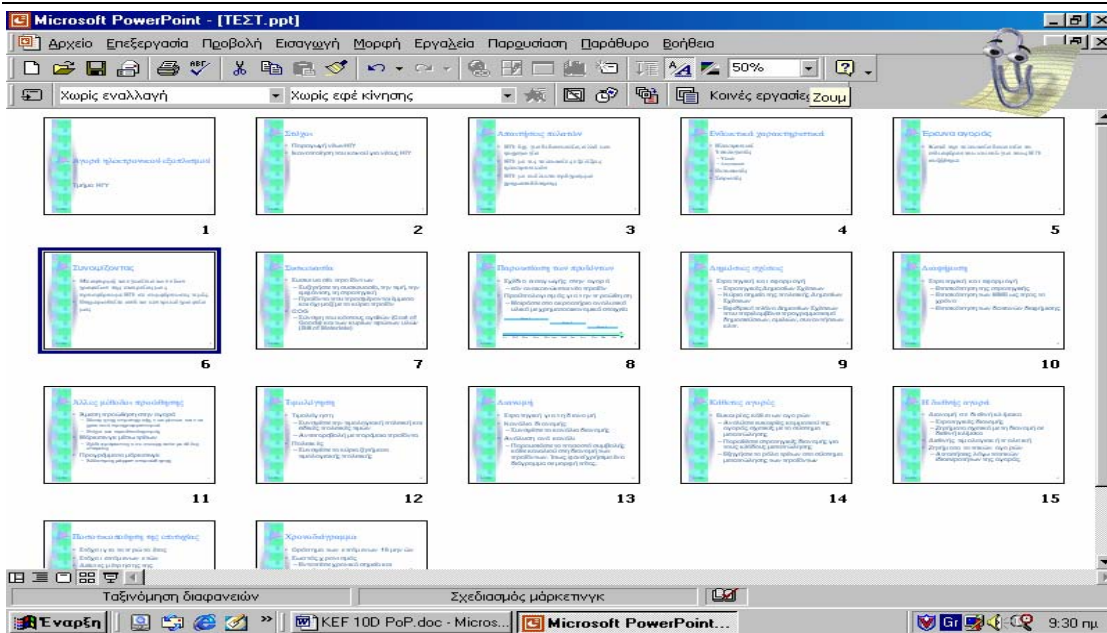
Microsoft PowerPoint - [ΤΕΣΤ.ppt]

Αρχείο Επεξεργασία Προβολή Εισαγωγή Μορφή Εργαλεία Παρουσίαση Παράθυρο Βοήθεια

50%

Χωρίς εναλλαγή

Χωρίς εφέ κίνησης

Κοινές εργασίες

Ζουμ

Αγορά ηλεκτρονικού εξοπλισμού

Τμήμα ΗΤ

1

Στόχοι

2

Απαιτήσεις πελατών

3

Ενδεικτικά χαρακτηριστικά

4

Έρευνα αγοράς

5

Συνοψίζοντας

6

Σύσταση

7

Παρουσίαση των προϊόντων

8

Δημόσιες σχέσεις

9

Διαφήμιση

10

Άλλες μέθοδοι προώθησης

11

Τιμολόγηση

12

Διανομή

13

Κάλυψη αγοράς

14

Η διεθνής αγορά

15

Χρονοδιάγραμμα

Ταξινόμηση διαφανειών

Σχεδιασμός μάρκετινγκ

Έναρξη

KEF 10D PoP.doc - Micros...

Microsoft PowerPoint...

9:30 πμ